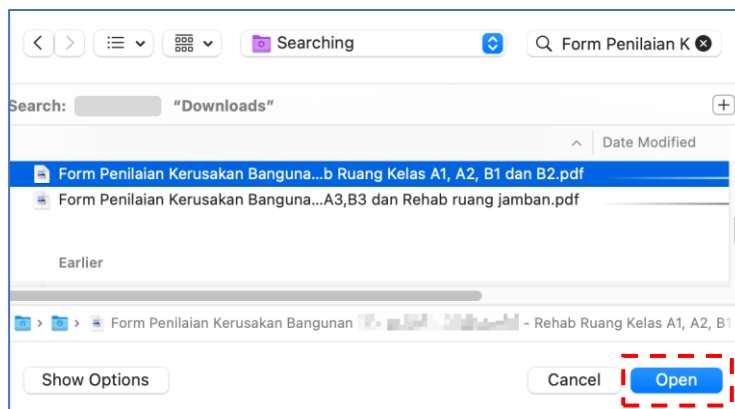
Searching

Form Penilaian K

Search: "Downloads"

Date Modified

Form Penilaian Kerusakan Banguna...b Ruang Kelas A1, A2, B1 dan B2.pdf

Form Penilaian Kerusakan Banguna...A3,B3 dan Rehab ruang jamban.pdf

Earlier

Form Penilaian Kerusakan Bangunan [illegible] - Rehab Ruang Kelas A1, A2, B1

Show Options

Cancel

Open